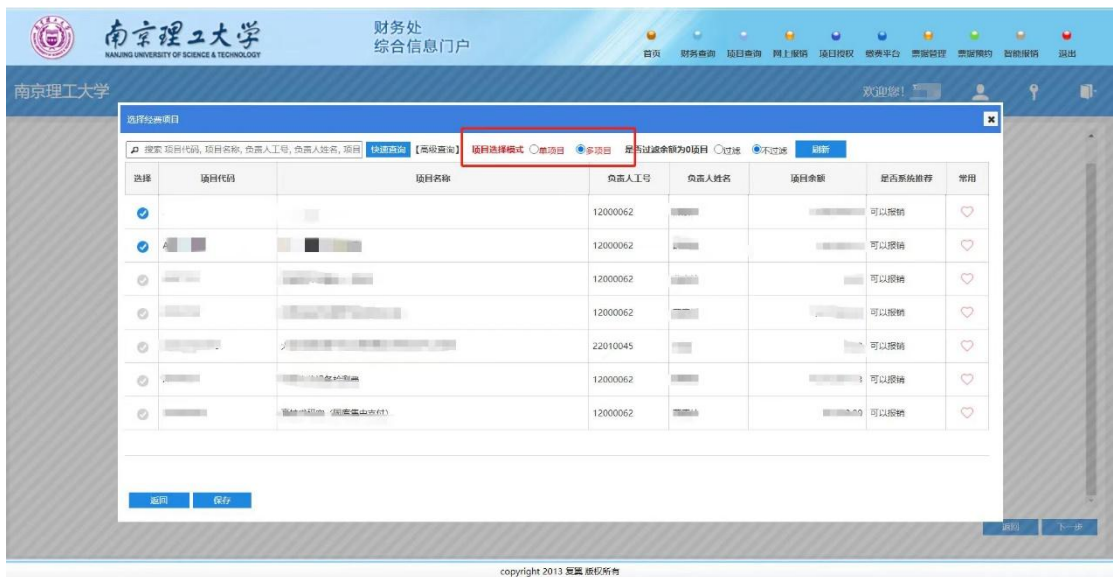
南京理工大学
NANJING UNIVERSITY OF SCIENCE & TECHNOLOGY

财务处
综合信息门户

首页 财务查询 项目查询 网上报销 项目授权 缴费平台 票据管理 票据预约 智能报销 退出

南京理工大学

欢迎您! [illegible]

选择经费项目

搜索 项目代码, 项目名称, 负责人工号, 负责人姓名, 项目 快速查询 【高级查询】 项目选择模式 ○单项目 ◉多项目 是否过滤余额为0项目 ○过滤 ◉不过滤 刷新

| 选择 | 项目代码 | 项目名称 | 负责人工号 | 负责人姓名 | 项目余额 | 是否系统推荐 | 常用 |
|---|---|---|---|---|---|---|---|
| | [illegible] | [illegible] | 12000062 | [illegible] | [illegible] | 可以报销 | |
| | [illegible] | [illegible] | 12000062 | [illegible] | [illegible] | 可以报销 | |
| | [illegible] | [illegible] | 12000062 | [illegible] | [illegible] | 可以报销 | |
| | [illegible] | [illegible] | 12000062 | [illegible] | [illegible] | 可以报销 | |
| | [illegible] | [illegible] | 22010045 | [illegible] | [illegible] | 可以报销 | |
| | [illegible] | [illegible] | 12000062 | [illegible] | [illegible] | 可以报销 | |
| | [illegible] | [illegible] | 12000062 | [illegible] | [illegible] | 可以报销 | |

返回 保存

返回 下一步

copyright 2013 复翼 版权所有